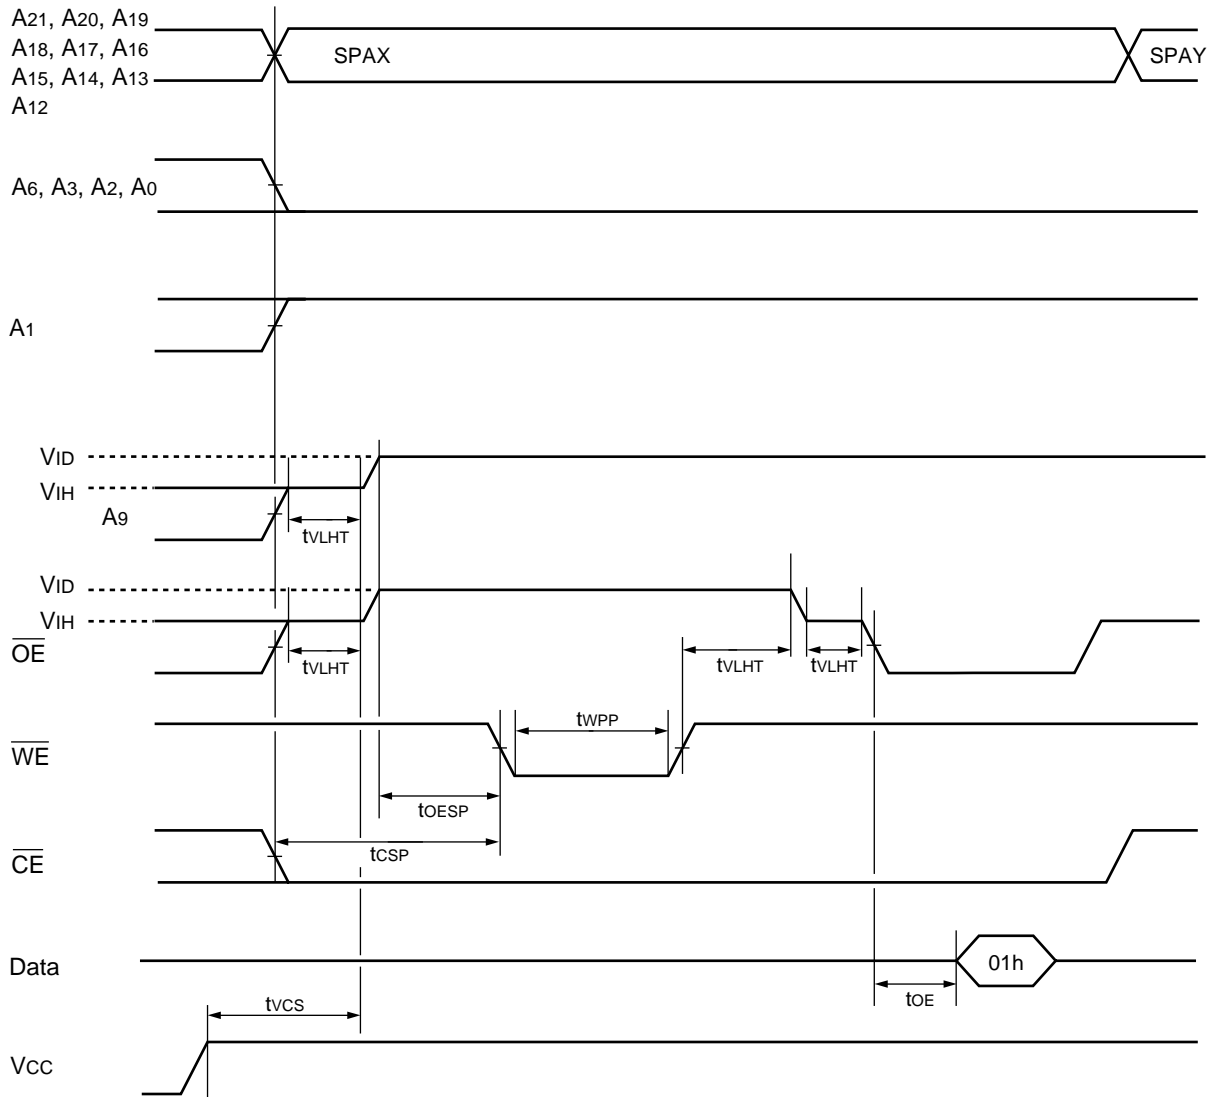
$A_{21}$, $A_{20}$, $A_{19}$
$A_{18}$, $A_{17}$, $A_{16}$
$A_{15}$, $A_{14}$, $A_{13}$
$A_{12}$

SPAX

SPAY

$A_6$, $A_3$, $A_2$, $A_0$

$A_1$

$V_{ID}$
$V_{IH}$
$A_9$

$t_{VLHT}$

$V_{ID}$
$V_{IH}$
$\overline{OE}$

$t_{VLHT}$

$t_{VLHT}$

$t_{VLHT}$

$\overline{WE}$

$t_{WPP}$

$t_{OESP}$

$\overline{CE}$

$t_{CSP}$

Data

01h

$t_{OE}$

$t_{VCS}$

$V_{CC}$